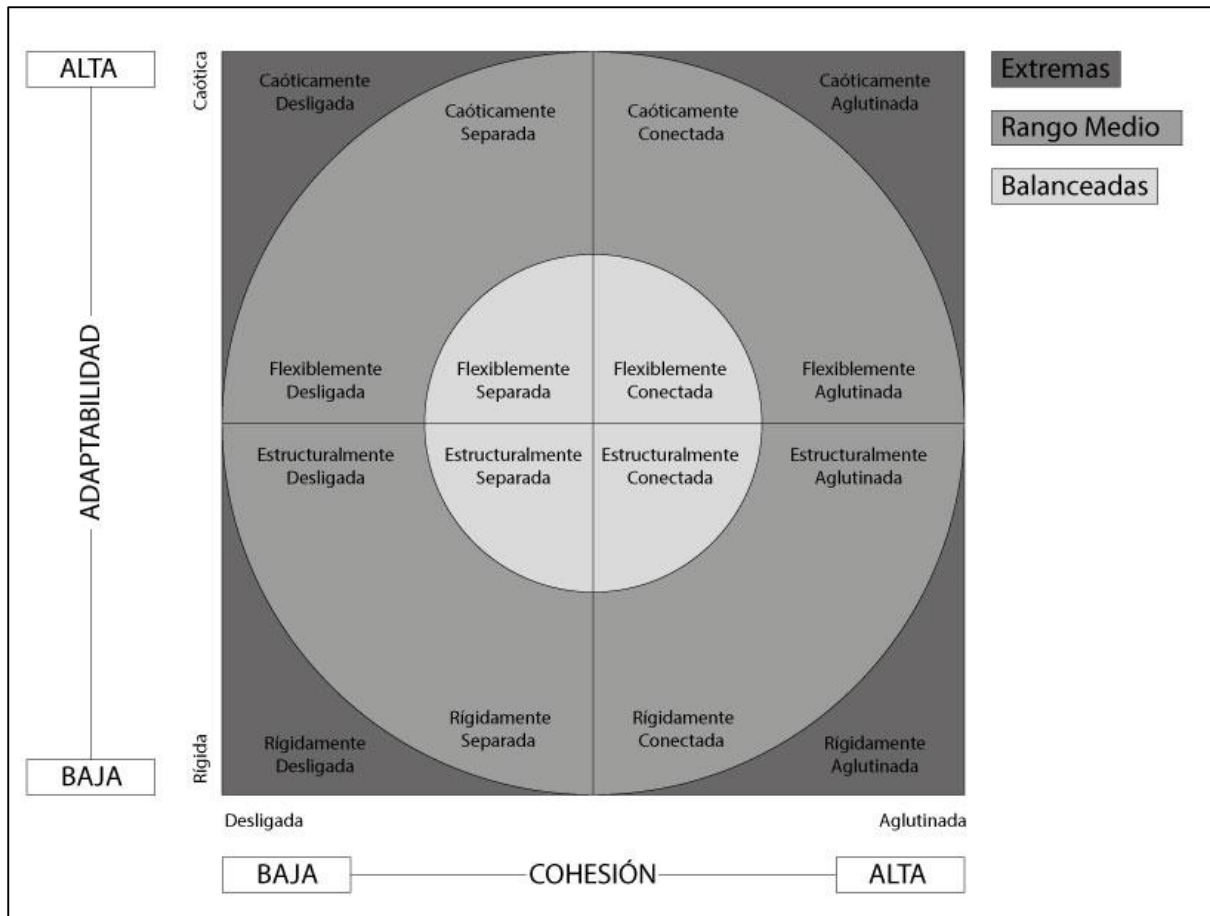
ALTA

ADAPTABILIDAD

BAJA

Caótica

Rígida

Caóticamente Desligada

Caóticamente Separada

Caóticamente Conectada

Caóticamente Aglutinada

Extremas

Rango Medio

Balanceadas

Flexiblemente Desligada

Flexiblemente Separada

Flexiblemente Conectada

Flexiblemente Aglutinada

Estructuralmente Desligada

Estructuralmente Separada

Estructuralmente Conectada

Estructuralmente Aglutinada

Rígidamente Separada

Rígidamente Conectada

Rígidamente Desligada

Rígidamente Aglutinada

Desligada

Aglutinada

BAJA

COHESIÓN

ALTA